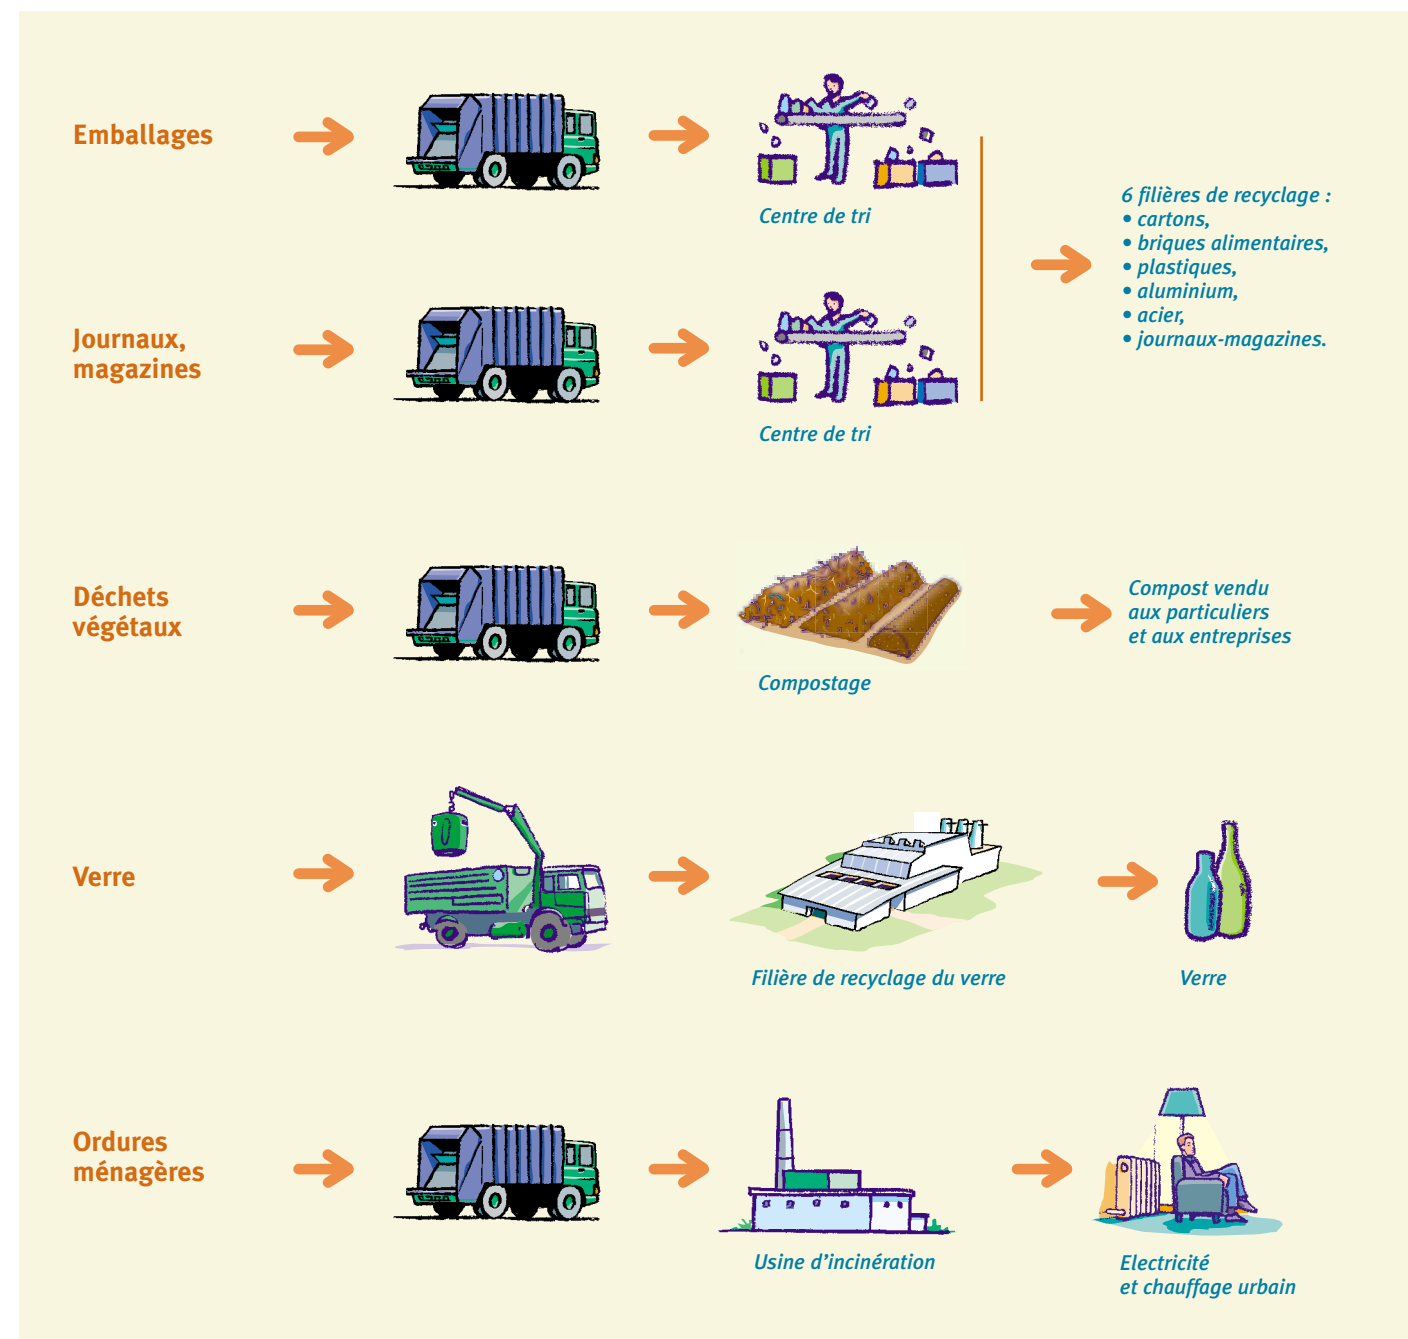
Emballages

Centre de tri

Journaux, magazines

Centre de tri

6 filières de recyclage :
• cartons,
• briques alimentaires,
• plastiques,
• aluminium,
• acier,
• journaux-magazines.

Déchets végétaux

Compostage

Compost vendu aux particuliers et aux entreprises

Verre

Filière de recyclage du verre

Verre

Ordures ménagères

Usine d'incinération

Electricité et chauffage urbain